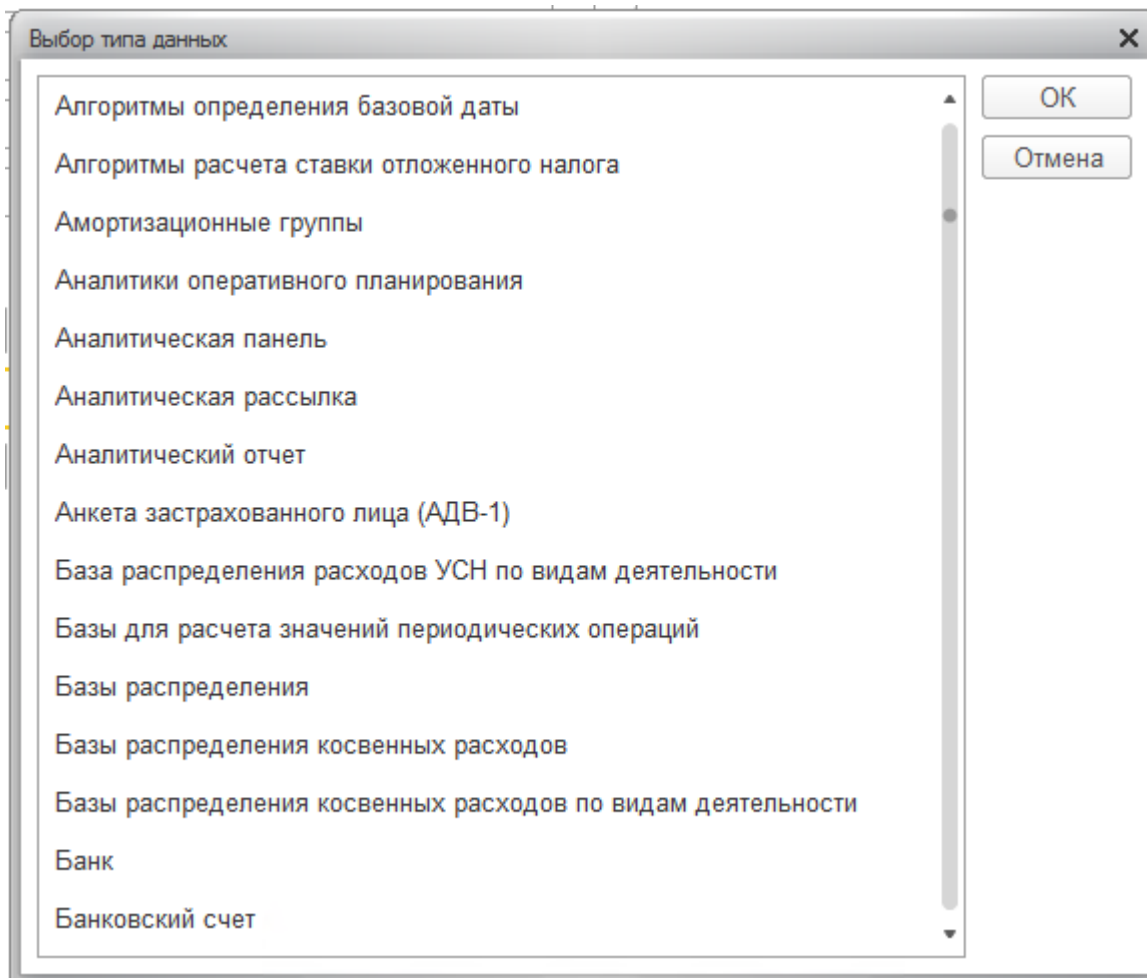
Выбор типа данных

Алгоритмы определения базовой даты
Алгоритмы расчета ставки отложенного налога
Амортизационные группы
Аналитики оперативного планирования
Аналитическая панель
Аналитическая рассылка
Аналитический отчет
Анкета застрахованного лица (АДВ-1)
База распределения расходов УСН по видам деятельности
Базы для расчета значений периодических операций
Базы распределения
Базы распределения косвенных расходов
Базы распределения косвенных расходов по видам деятельности
Банк
Банковский счет

OK
Отмена